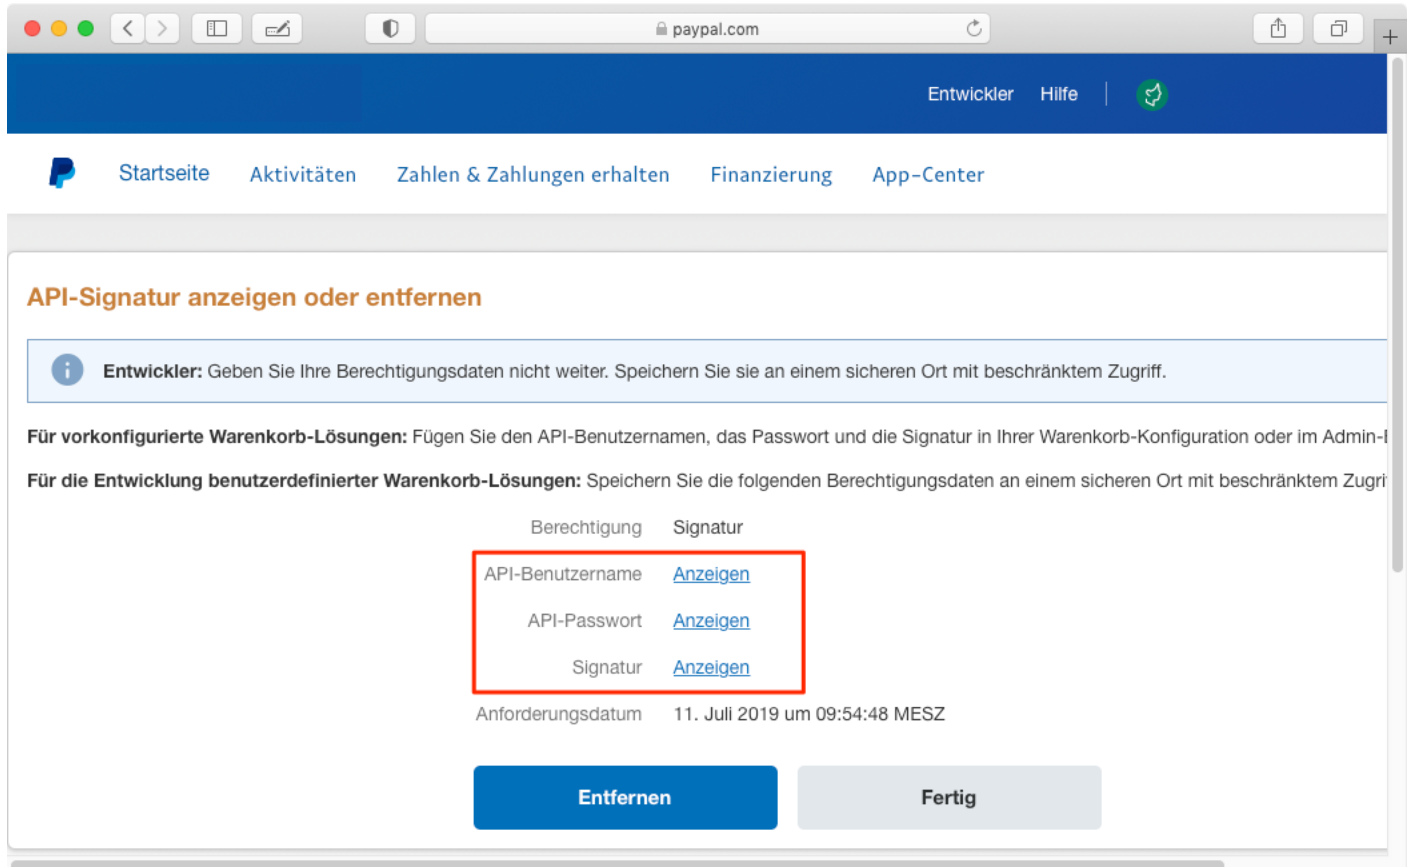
paypal.com

Entwickler Hilfe

Startseite Aktivitäten Zahlen & Zahlungen erhalten Finanzierung App-Center

API-Signatur anzeigen oder entfernen

Entwickler: Geben Sie Ihre Berechtigungsdaten nicht weiter. Speichern Sie sie an einem sicheren Ort mit beschränktem Zugriff.

Für vorkonfigurierte Warenkorb-Lösungen: Fügen Sie den API-Benutzernamen, das Passwort und die Signatur in Ihrer Warenkorb-Konfiguration oder im Admin-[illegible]

Für die Entwicklung benutzerdefinierter Warenkorb-Lösungen: Speichern Sie die folgenden Berechtigungsdaten an einem sicheren Ort mit beschränktem Zugri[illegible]

| | |
|---|---|
| Berechtigung | Signatur |
| API-Benutzername | Anzeigen |
| API-Passwort | Anzeigen |
| Signatur | Anzeigen |
| Anforderungsdatum | 11. Juli 2019 um 09:54:48 MESZ |

Entfernen Fertig